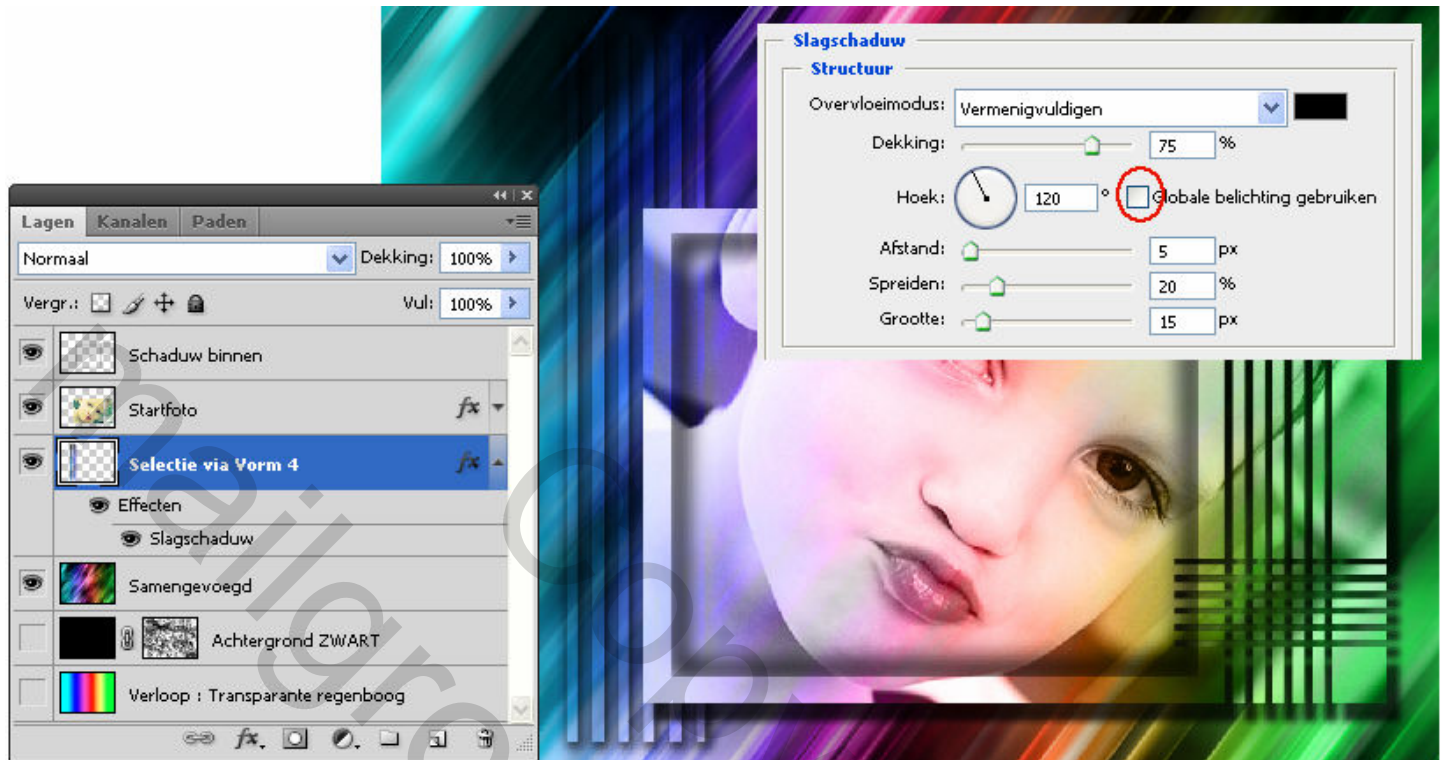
Slagschaduw
Structuur
Overvloeimodus: Vermenigvuldigen
Dekking: 75 %
Hoek: 120 ° Globale belichting gebruiken
Afstand: 5 px
Spreiden: 20 %
Grootte: 15 px

Lagen Kanalen Paden
Normaal Dekking: 100%
Vergr.: Vul: 100%
Schaduw binnen
Startfoto
Selectie via Vorm 4
Effecten
Slagschaduw
Samengevoegd
Achtergrond ZWART
Verloop : Transparante regenboog

Mailgroep